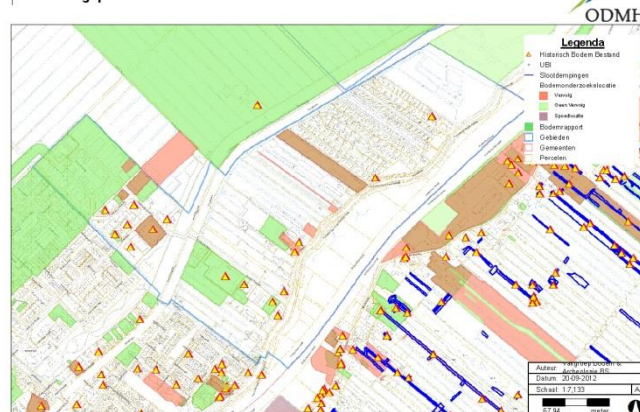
ODMH

Legenda
Historisch Bodem Bestand
UBI
Slootdempingen
Bodemonderzoekslocatie
Verontreinigd
Geen Verontreinigd
Spoedlocatie
Bodemrapport
Gebieden
Gemeenten
Percelen

Auteur: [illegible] Bodem & Archeologie RS
Datum: 20-09-2012
Schaal: 1:7,133
67,94 meter